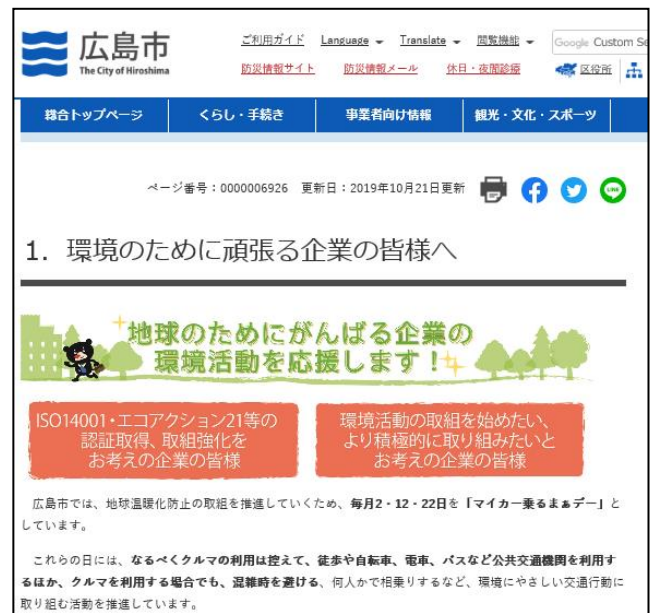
広島市
The City of Hiroshima

ご利用ガイド Language Translate 閲覧機能 Google Custom Se
防災情報サイト 防災情報メール 休日・夜間診療 区役所

総合トップページ くらし・手続き 事業者向け情報 観光・文化・スポーツ

ページ番号：0000006926 更新日：2019年10月21日更新

1. 環境のために頑張る企業の皆様へ

地球のためにがんばる企業の環境活動を応援します！

ISO14001・エコアクション21等の認証取得、取組強化をお考えの企業の皆様

環境活動の取組を始めたい、より積極的に取り組みたいとお考えの企業の皆様

広島市では、地球温暖化防止の取組を推進していくため、毎月2・12・22日を「マイカー乗るまぁデー」としています。

これらの日には、なるべくクルマの利用は控えて、徒歩や自転車、電車、バスなど公共交通機関を利用するほか、クルマを利用する場合でも、混雑時を避ける、何人かで相乗りするなど、環境にやさしい交通行動に取り組む活動を推進しています。